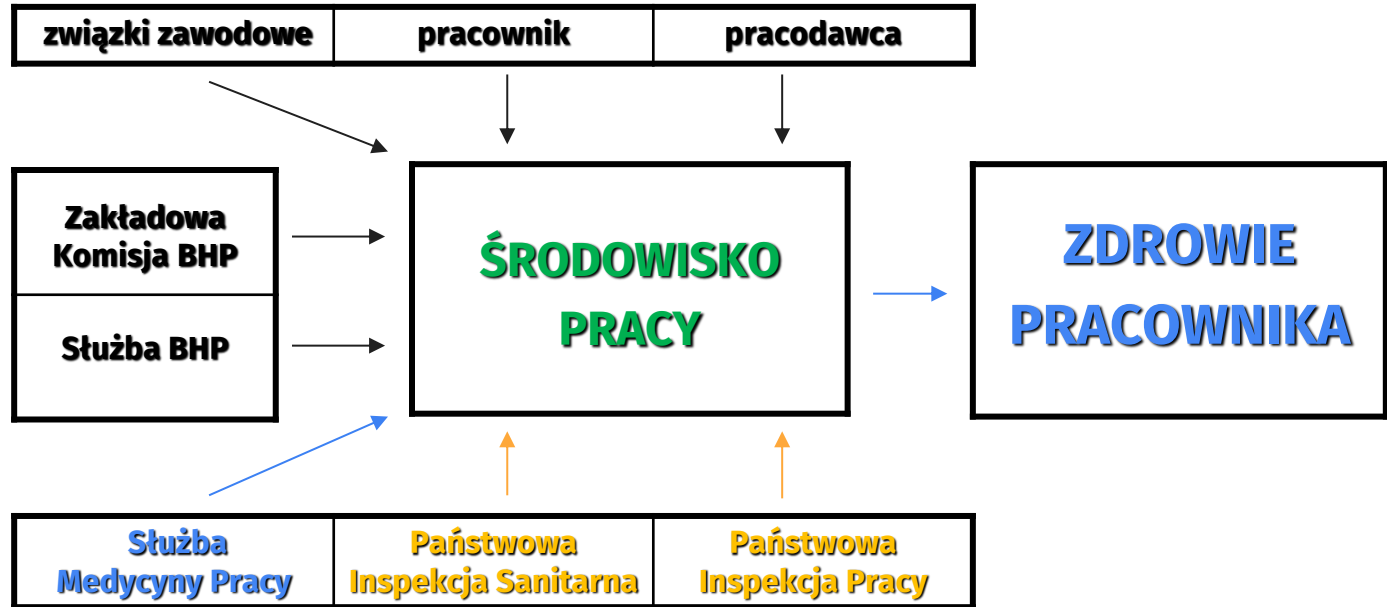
| związki zawodowe | pracownik | pracodawca |
|---|---|---|

Zakładowa Komisja BHP

Służba BHP

ŚRODOWISKO PRACY

ZDROWIE PRACOWNIKA

| Służba Medycyny Pracy | Państwowa Inspekcja Sanitarna | Państwowa Inspekcja Pracy |
|---|---|---|